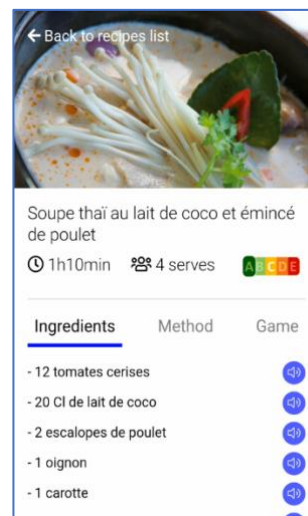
← Back to recipes list

Soupe thaï au lait de coco et émincé de poulet

1h10min 4 serves A B C D E

Ingredients Method Game

- 12 tomates cerises

- 20 Cl de lait de coco

- 2 escalopes de poulet

- 1 oignon

- 1 carotte